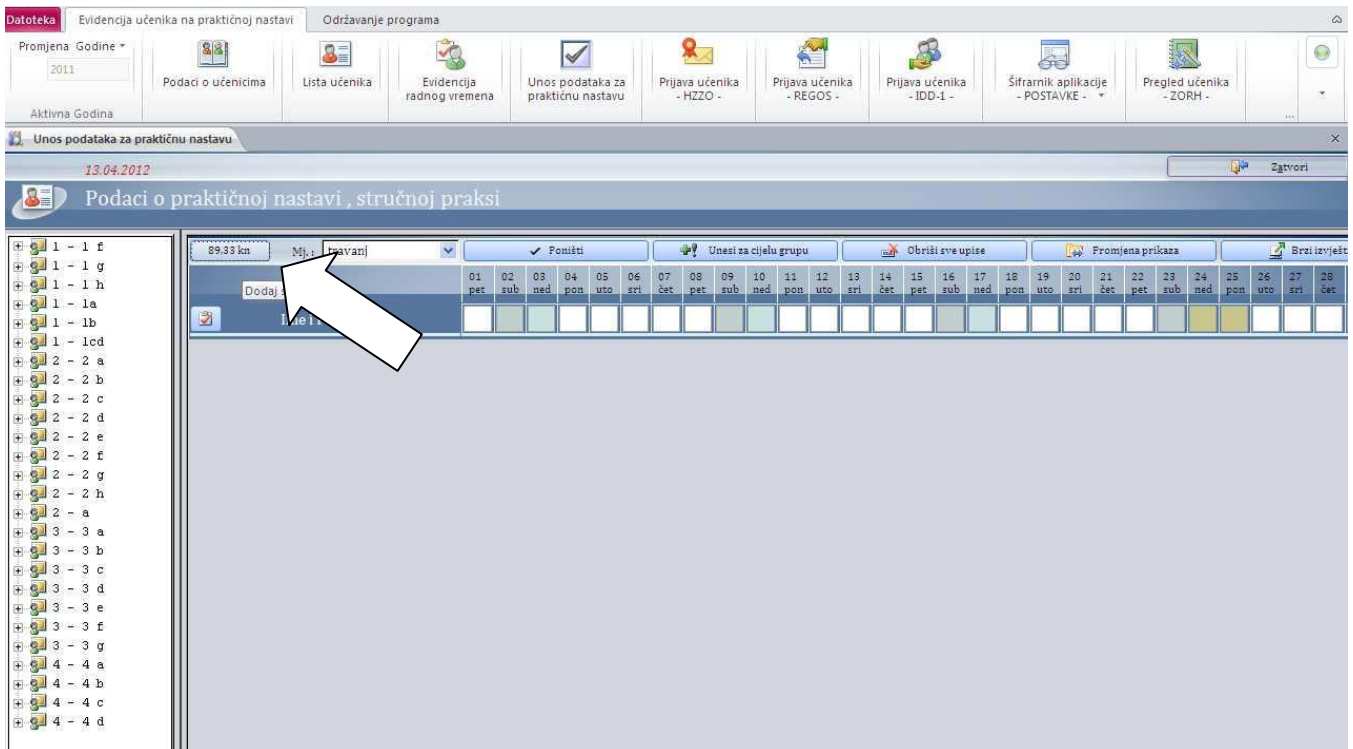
Datoteka | Evidencija učenika na praktičnoj nastavi | Održavanje programa

Promjena Godine
2011
Aktivna Godina

Podaci o učenicima
Lista učenika
Evidencija radnog vremena
Unos podataka za praktičnu nastavu
Prijava učenika - HZZO -
Prijava učenika - REGOS -
Prijava učenika - IDD-1 -
Šifrarnik aplikacije - POSTAVKE -
Pregled učenika - ZORH -

Unos podataka za praktičnu nastavu

13.04.2012

Zatvori

Podaci o praktičnoj nastavi , stručnoj praksi

1 - 1 f
1 - 1 g
1 - 1 h
1 - 1a
1 - 1b
1 - 1cd
2 - 2 a
2 - 2 b
2 - 2 c
2 - 2 d
2 - 2 e
2 - 2 f
2 - 2 g
2 - 2 h
2 - a
3 - 3 a
3 - 3 b
3 - 3 c
3 - 3 d
3 - 3 e
3 - 3 f
3 - 3 g
4 - 4 a
4 - 4 b
4 - 4 c
4 - 4 d

89.33 kn
Mj.: travanj
Poništi
Unesi za cijelu grupu
Obriši sve upise
Promjena prikaza
Brzi izvješt

Dodaj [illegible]
Ime i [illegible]

| 01 pet | 02 sub | 03 ned | 04 pon | 05 uto | 06 sri | 07 čet | 08 pet | 09 sub | 10 ned | 11 pon | 12 uto | 13 sri | 14 čet | 15 pet | 16 sub | 17 ned | 18 pon | 19 uto | 20 sri | 21 čet | 22 pet | 23 sub | 24 ned | 25 pon | 26 uto | 27 sri | 28 čet |
|---|---|---|---|---|---|---|---|---|---|---|---|---|---|---|---|---|---|---|---|---|---|---|---|---|---|---|---|